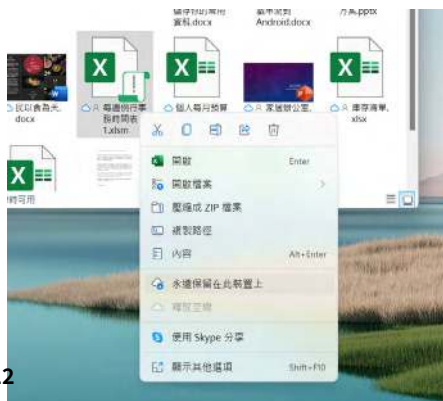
儲存份的常用資料.docx

最準備到Android.docx

方案.pptx

以紅食為先.docx

每週例行事務時間表1.xlsm

個人每月預算

家庭聚會公...

庫存清單.xlsx

時可用

開啟 Enter

開啟檔案

壓縮成 ZIP 檔案

複製路徑

內容 Alt+Enter

永遠保留在此裝置上

釋放空間

使用 Skype 分享

顯示其他選項 Shift+F10

2